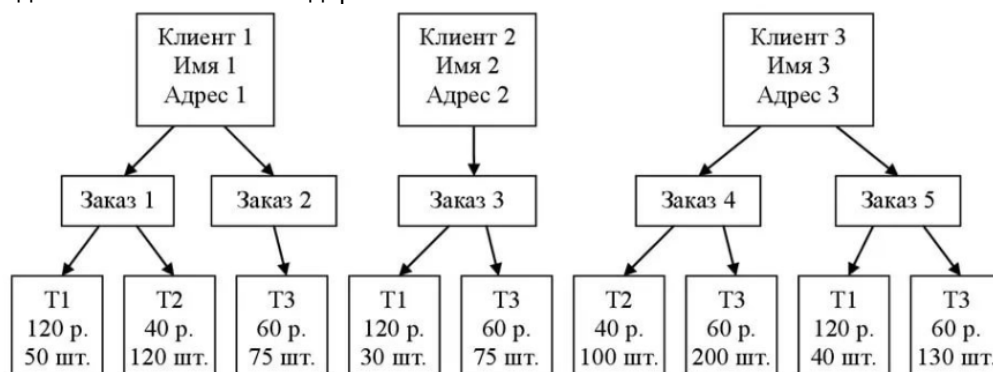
Клиент 1
Имя 1
Адрес 1

Клиент 2
Имя 2
Адрес 2

Клиент 3
Имя 3
Адрес 3

Заказ 1

Заказ 2

Заказ 3

Заказ 4

Заказ 5

T1
120 р.
50 шт.

T2
40 р.
120 шт.

T3
60 р.
75 шт.

T1
120 р.
30 шт.

T3
60 р.
75 шт.

T2
40 р.
100 шт.

T3
60 р.
200 шт.

T1
120 р.
40 шт.

T3
60 р.
130 шт.